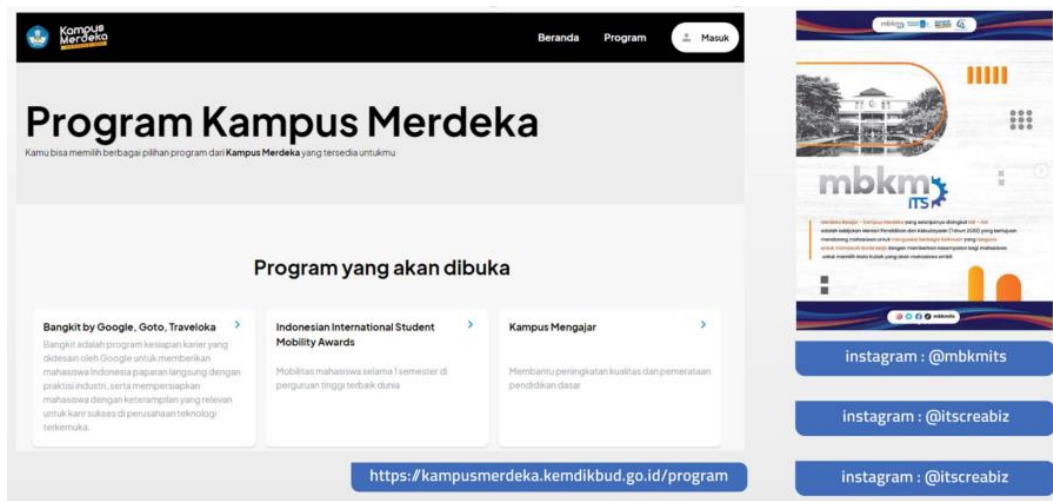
Kampus Merdeka

Beranda Program Masuk

Program Kampus Merdeka

Kamu bisa memilih berbagai pilihan program dari **Kampus Merdeka** yang tersedia untukmu

Program yang akan dibuka

Bangkit by Google, Goto, Traveloka

Bangkit adalah program kesiapan karier yang didesain oleh Google untuk memberikan mahasiswa Indonesia paparan langsung dengan praktisi industri, serta mempersiapkan mahasiswa dengan keterampilan yang relevan untuk karir sukses di perusahaan teknologi terkemuka.

Indonesian International Student Mobility Awards

Mobilitas mahasiswa selama 1 semester di perguruan tinggi terbaik dunia

Kampus Mengajar

Membantu peningkatan kualitas dan pemerataan pendidikan dasar

https://kampusmerdeka.kemdikbud.go.id/program

mbkm ITS

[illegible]

instagram : @mbkmits

instagram : @itscreabiz

instagram : @itscreabiz